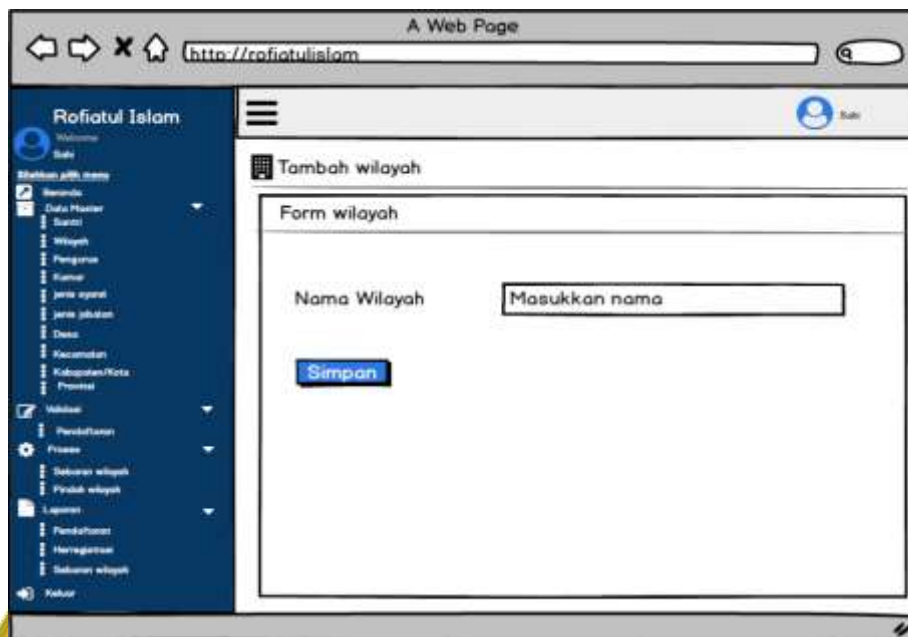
A Web Page

http://rofiatulislam

Rofiatul Islam

Welcome

Sah

Silahkan pilih menu

Beranda

Data Master

Santri

Wilayah

Pengurus

Kamar

Jenis syarat

Jenis jabatan

Desa

Kecamatan

Kabupaten/Kota

Provinsi

Validasi

Pendaftaran

Proses

Sebaran wilayah

Pindah wilayah

Laporan

Pendaftaran

Heregistrasi

Sebaran wilayah

Keluar

Sah

Tambah wilayah

Form wilayah

Nama Wilayah

Masukkan nama

Simpan